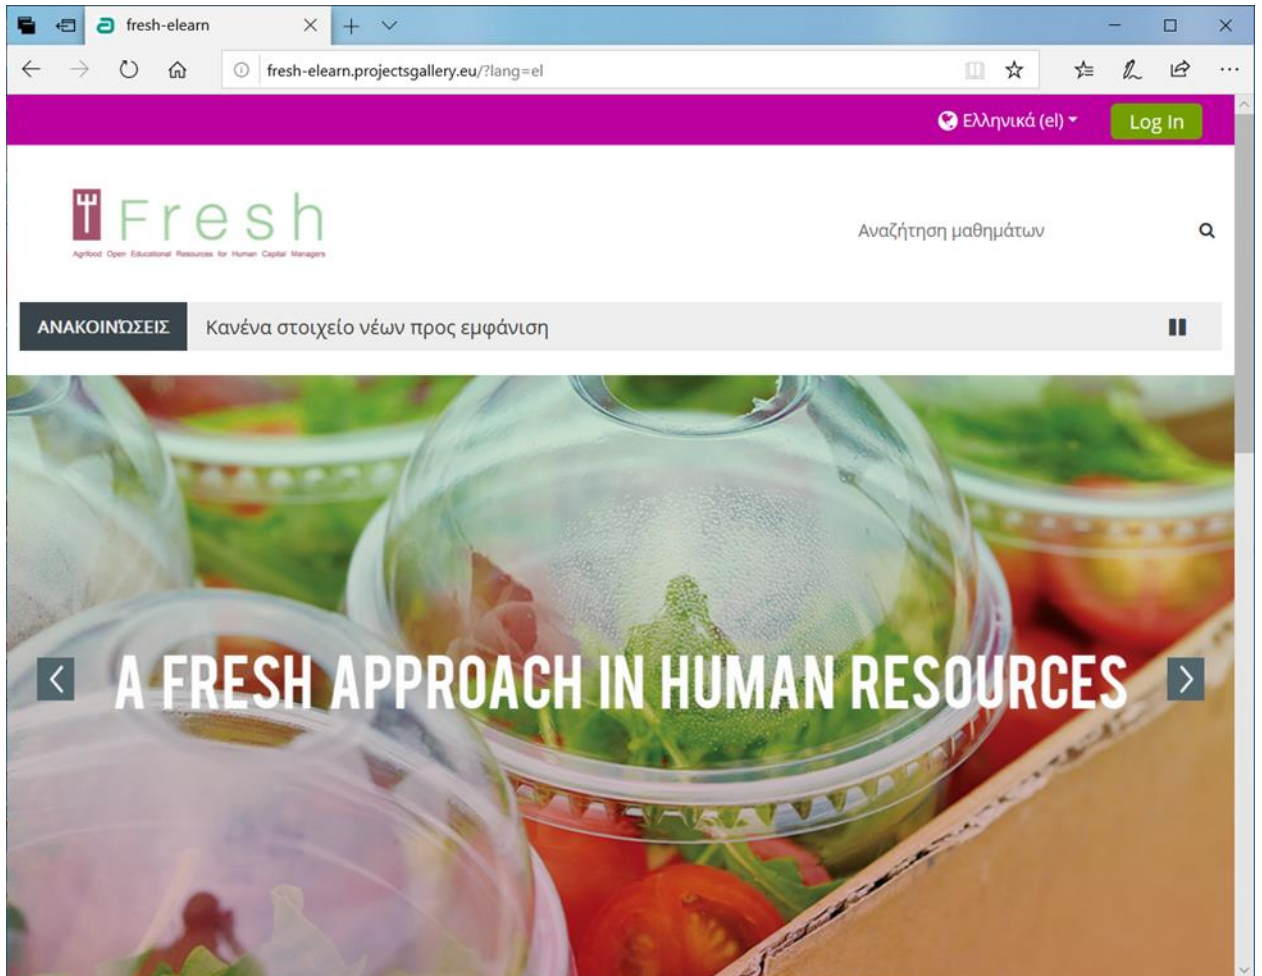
fresh-elearn

fresh-elearn.projectsgallery.eu/?lang=el

Ελληνικά (el)

Log In

Fresh

Agrifood Open Educational Resources for Human Capital Managers

Αναζήτηση μαθημάτων

ΑΝΑΚΟΙΝΏΣΕΙΣ

Κανένα στοιχείο νέων προς εμφάνιση

A FRESH APPROACH IN HUMAN RESOURCES